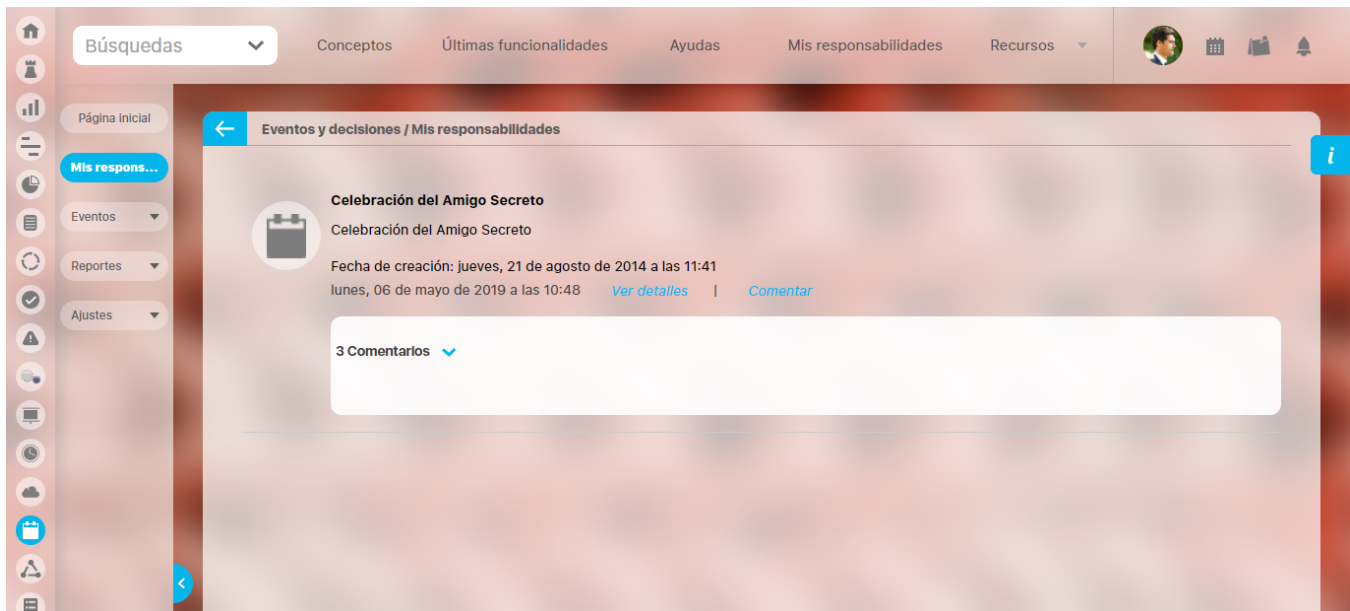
Búsquedas

Conceptos Últimas funcionalidades Ayudas Mis responsabilidades Recursos

Página inicial
Mis respons...
Eventos
Reportes
Ajustes

Eventos y decisiones / Mis responsabilidades

i

Celebración del Amigo Secreto

Celebración del Amigo Secreto

Fecha de creación: jueves, 21 de agosto de 2014 a las 11:41
lunes, 06 de mayo de 2019 a las 10:48 Ver detalles | Comentar

3 Comentarios